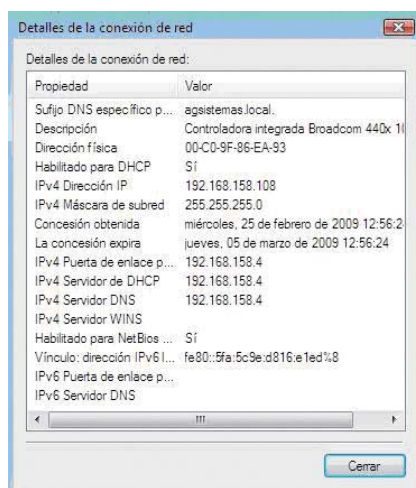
Detalles de la conexión de red

Detalles de la conexión de red:

| Propiedad | Valor |
|---|---|
| Sufijo DNS específico p... | agsistemas.local. |
| Descripción | Controladora integrada Broadcom 440x 1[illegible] |
| Dirección física | 00-C0-9F-86-EA-93 |
| Habilitado para DHCP | Sí |
| IPv4 Dirección IP | 192.168.158.108 |
| IPv4 Máscara de subred | 255.255.255.0 |
| Concesión obtenida | miércoles, 25 de febrero de 2009 12:56:2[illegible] |
| La concesión expira | jueves, 05 de marzo de 2009 12:56:24 |
| IPv4 Puerta de enlace p... | 192.168.158.4 |
| IPv4 Servidor de DHCP | 192.168.158.4 |
| IPv4 Servidor DNS | 192.168.158.4 |
| IPv4 Servidor WINS | |
| Habilitado para NetBios ... | Sí |
| Vínculo: dirección IPv6 l... | fe80::5fa:5c9e:d816:e1ed%8 |
| IPv6 Puerta de enlace p... | |
| IPv6 Servidor DNS | |

Cerrar